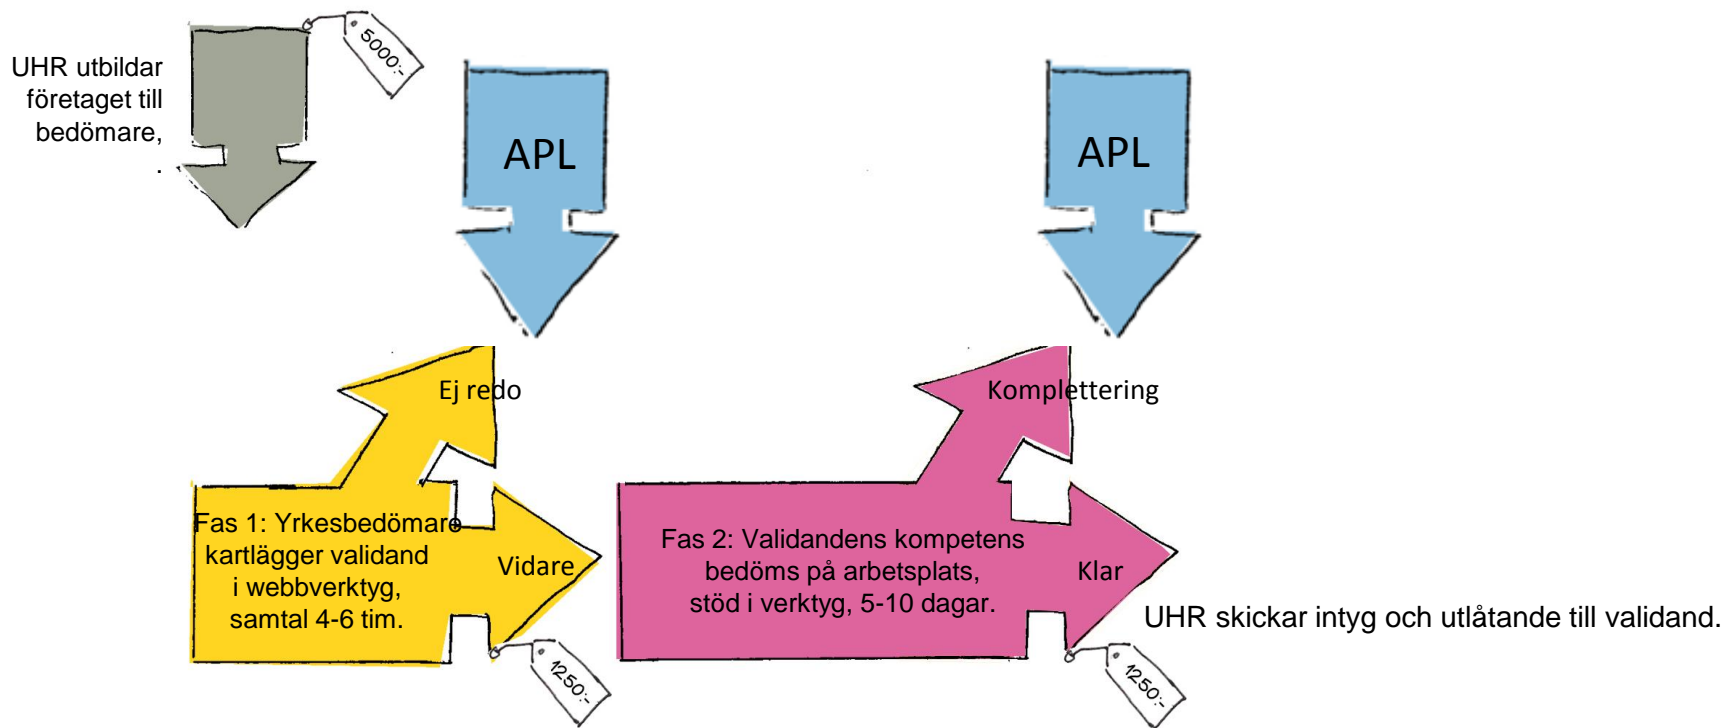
UHR utbildar företaget till bedömare,
.

5000:-

APL

APL

Ej redo

Komplettering

Fas 1: Yrkesbedömare kartlägger validand i webbverktyg, samtal 4-6 tim.

Vidare

1250:-

Fas 2: Validandens kompetens bedöms på arbetsplats, stöd i verktyg, 5-10 dagar.

Klar

1250:-

UHR skickar intyg och utlåtande till validand.